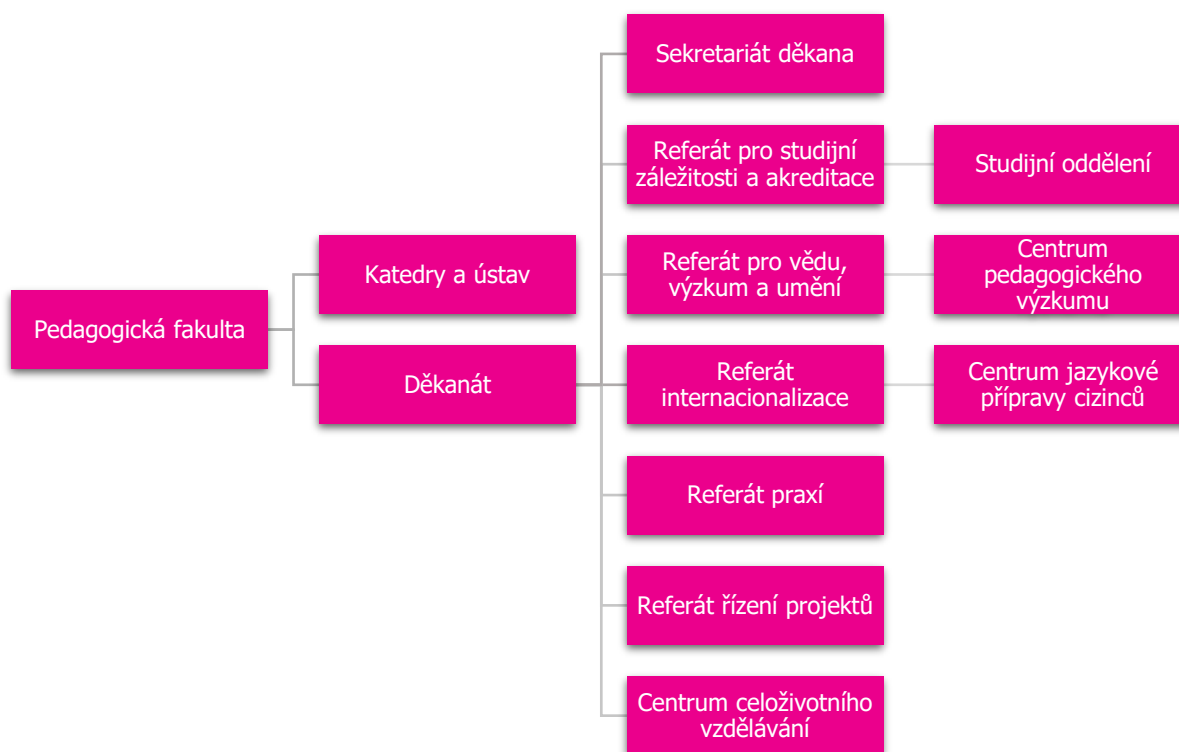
Pedagogická fakulta

Katedry a ústav

Děkanát

Sekretariát děkana

Referát pro studijní záležitosti a akreditace

Studijní oddělení

Referát pro vědu, výzkum a umění

Centrum pedagogického výzkumu

Referát internacionalizace

Centrum jazykové přípravy cizinců

Referát praxí

Referát řízení projektů

Centrum celoživotního vzdělávání